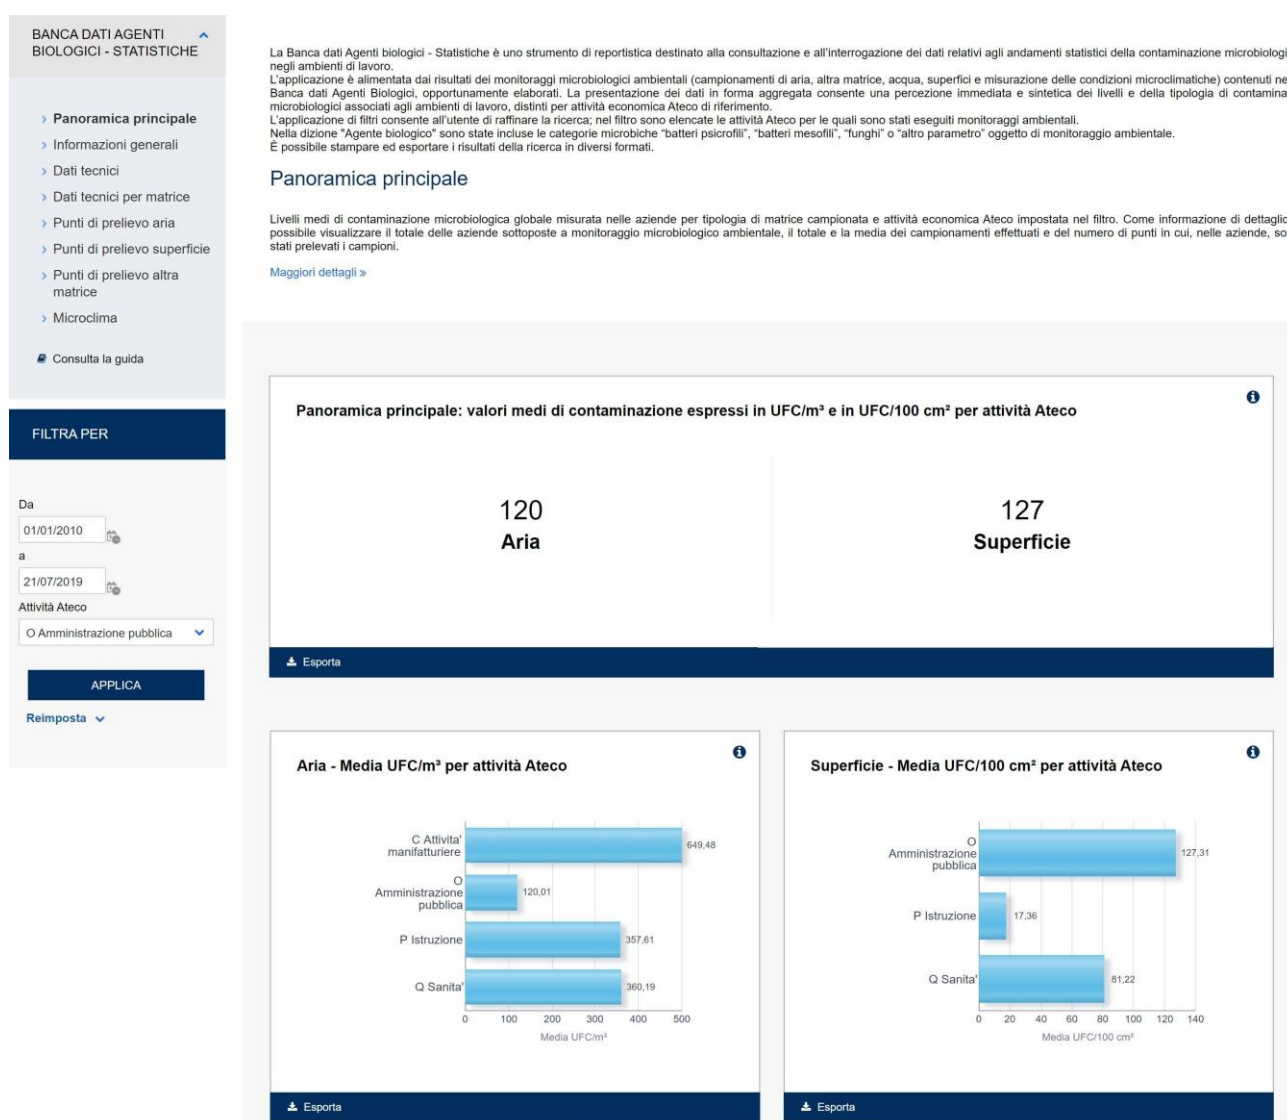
BANCA DATI AGENTI BIOLOGICI - STATISTICHE

› Panoramica principale
› Informazioni generali
› Dati tecnici
› Dati tecnici per matrice
› Punti di prelievo aria
› Punti di prelievo superficie
› Punti di prelievo altra matrice
› Microclima

Consulta la guida

FILTRA PER

Da
01/01/2010
a
21/07/2019
Attività Ateco
O Amministrazione pubblica

APPLICA

Reimposta

La Banca dati Agenti biologici - Statistiche è uno strumento di reportistica destinato alla consultazione e all'interrogazione dei dati relativi agli andamenti statistici della contaminazione microbiologi negli ambienti di lavoro.
L'applicazione è alimentata dai risultati dei monitoraggi microbiologici ambientali (campionamenti di aria, altra matrice, acqua, superfici e misurazione delle condizioni microclimatiche) contenuti ne Banca dati Agenti Biologici, opportunamente elaborati. La presentazione dei dati in forma aggregata consente una percezione immediata e sintetica dei livelli e della tipologia di contamina microbiologici associati agli ambienti di lavoro, distinti per attività economica Ateco di riferimento.
L'applicazione di filtri consente all'utente di raffinare la ricerca; nel filtro sono elencate le attività Ateco per le quali sono stati eseguiti monitoraggi ambientali.
Nella dizione "Agente biologico" sono state incluse le categorie microbiche "batteri psicrofili", "batteri mesofili", "funghi" o "altro parametro" oggetto di monitoraggio ambientale.
È possibile stampare ed esportare i risultati della ricerca in diversi formati.

Panoramica principale

Livelli medi di contaminazione microbiologica globale misurata nelle aziende per tipologia di matrice campionata e attività economica Ateco impostata nel filtro. Come informazione di dettaglio possibile visualizzare il totale delle aziende sottoposte a monitoraggio microbiologico ambientale, il totale e la media dei campionamenti effettuati e del numero di punti in cui, nelle aziende, so stati prelevati i campioni.

Maggiori dettagli »

Panoramica principale: valori medi di contaminazione espressi in UFC/m³ e in UFC/100 cm² per attività Ateco

120
Aria

127
Superficie

Esporta

Aria - Media UFC/m³ per attività Ateco

C Attivita' manifatturiere 649,48
O Amministrazione pubblica 120,01
P Istruzione 357,61
Q Sanita' 360,19
0 100 200 300 400 500
Media UFC/m³

Esporta

Superficie - Media UFC/100 cm² per attività Ateco

O Amministrazione pubblica 127,31
P Istruzione 17,36
Q Sanita' 81,22
0 20 40 60 80 100 120 140
Media UFC/100 cm²

Esporta